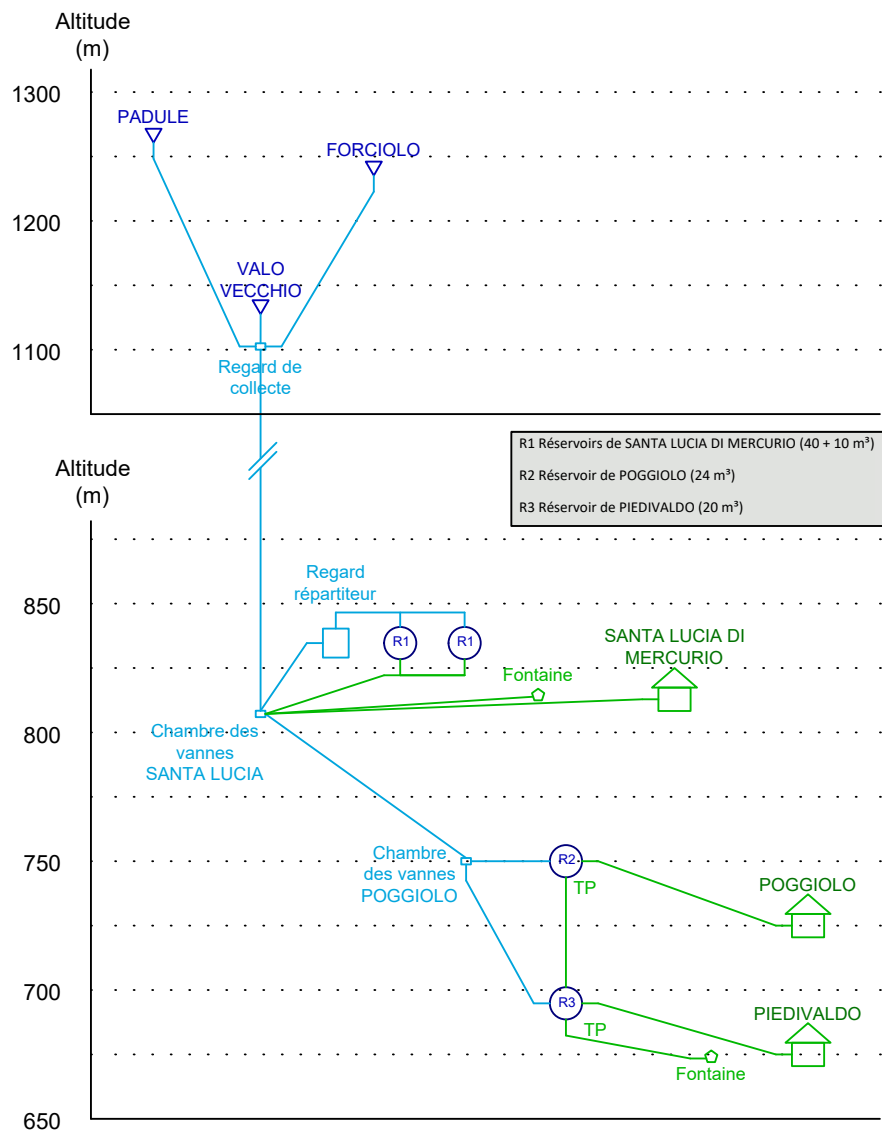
Altitude
(m)

1300

1200

1100

PADULE

FORCIOLO

VALO
VECCHIO

Regard de
collecte

R1 Réservoirs de SANTA LUCIA DI MERCURIO (40 + 10 m³)

R2 Réservoir de POGGIOLO (24 m³)

R3 Réservoir de PIEDIVALDO (20 m³)

Altitude
(m)

850

800

750

700

650

Regard
répartiteur

R1

R1

SANTA LUCIA DI
MERCURIO

Fontaine

Chambre des
vannes
SANTA LUCIA

Chambre
des vannes
POGGIOLO

R2

TP

POGGIOLO

R3

TP

PIEDIVALDO

Fontaine